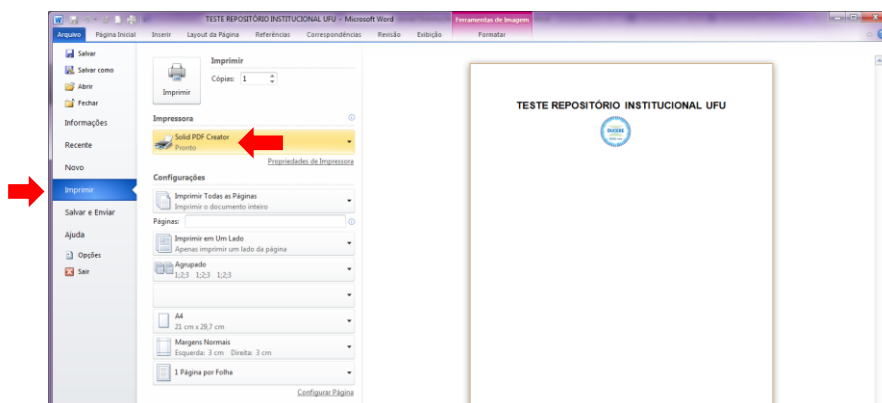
TESTE REPOSITÓRIO INSTITUCIONAL UFU - Microsoft Word
Ferramentas de Imagem
Arquivo
Página Inicial
Inserir
Layout da Página
Referências
Correspondências
Revisão
Exibição
Formatar

Salvar
Salvar como
Abrir
Fechar
Informações
Recente
Novo
Imprimir
Salvar e Enviar
Ajuda
Opções
Sair

Imprimir
Cópias: 1
Imprimir

Impressora
Solid PDF Creator
Pronto
Propriedades de Impressora

Configurações
Imprimir Todas as Páginas
Imprimir o documento inteiro
Páginas:
Imprimir em Um Lado
Apenas imprimir um lado da página
Agrupado
1;2;3 1;2;3 1;2;3
A4
21 cm x 29,7 cm
Margens Normais
Esquerda: 3 cm Direita: 3 cm
1 Página por Folha
Configurar Página

TESTE REPOSITÓRIO INSTITUCIONAL UFU